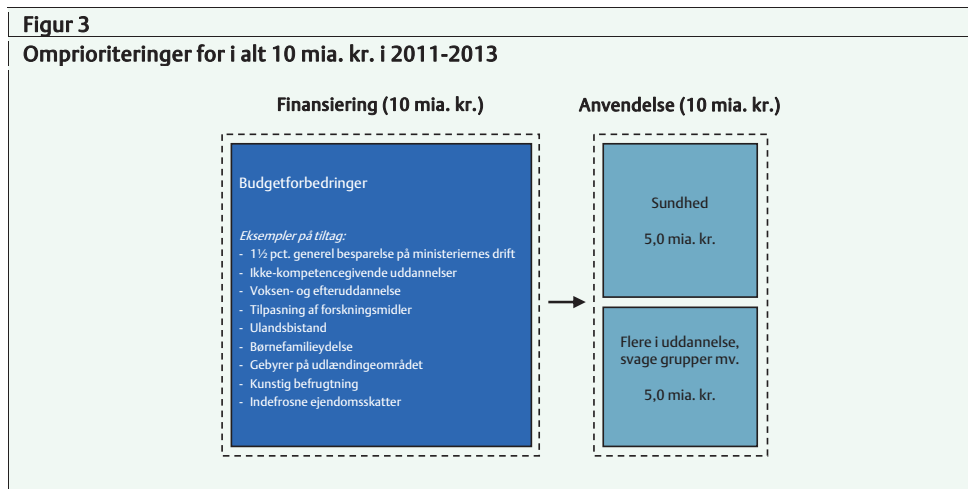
Figur 3

Omprioriteringer for i alt 10 mia. kr. i 2011-2013

Finansiering (10 mia. kr.)

Budgetforbedringer

*Eksempler på tiltag:*
- 1½ pct. generel besparelse på ministeriernes drift
- Ikke-kompetencegivende uddannelser
- Voksen- og efteruddannelse
- Tilpasning af forskningsmidler
- Ulandsbistand
- Børnefamilieydelse
- Gebyrer på udlændingeområdet
- Kunstig befrugtning
- Indefrosne ejendomsskatter

Anvendelse (10 mia. kr.)

Sundhed

5,0 mia. kr.

Flere i uddannelse, svage grupper mv.

5,0 mia. kr.